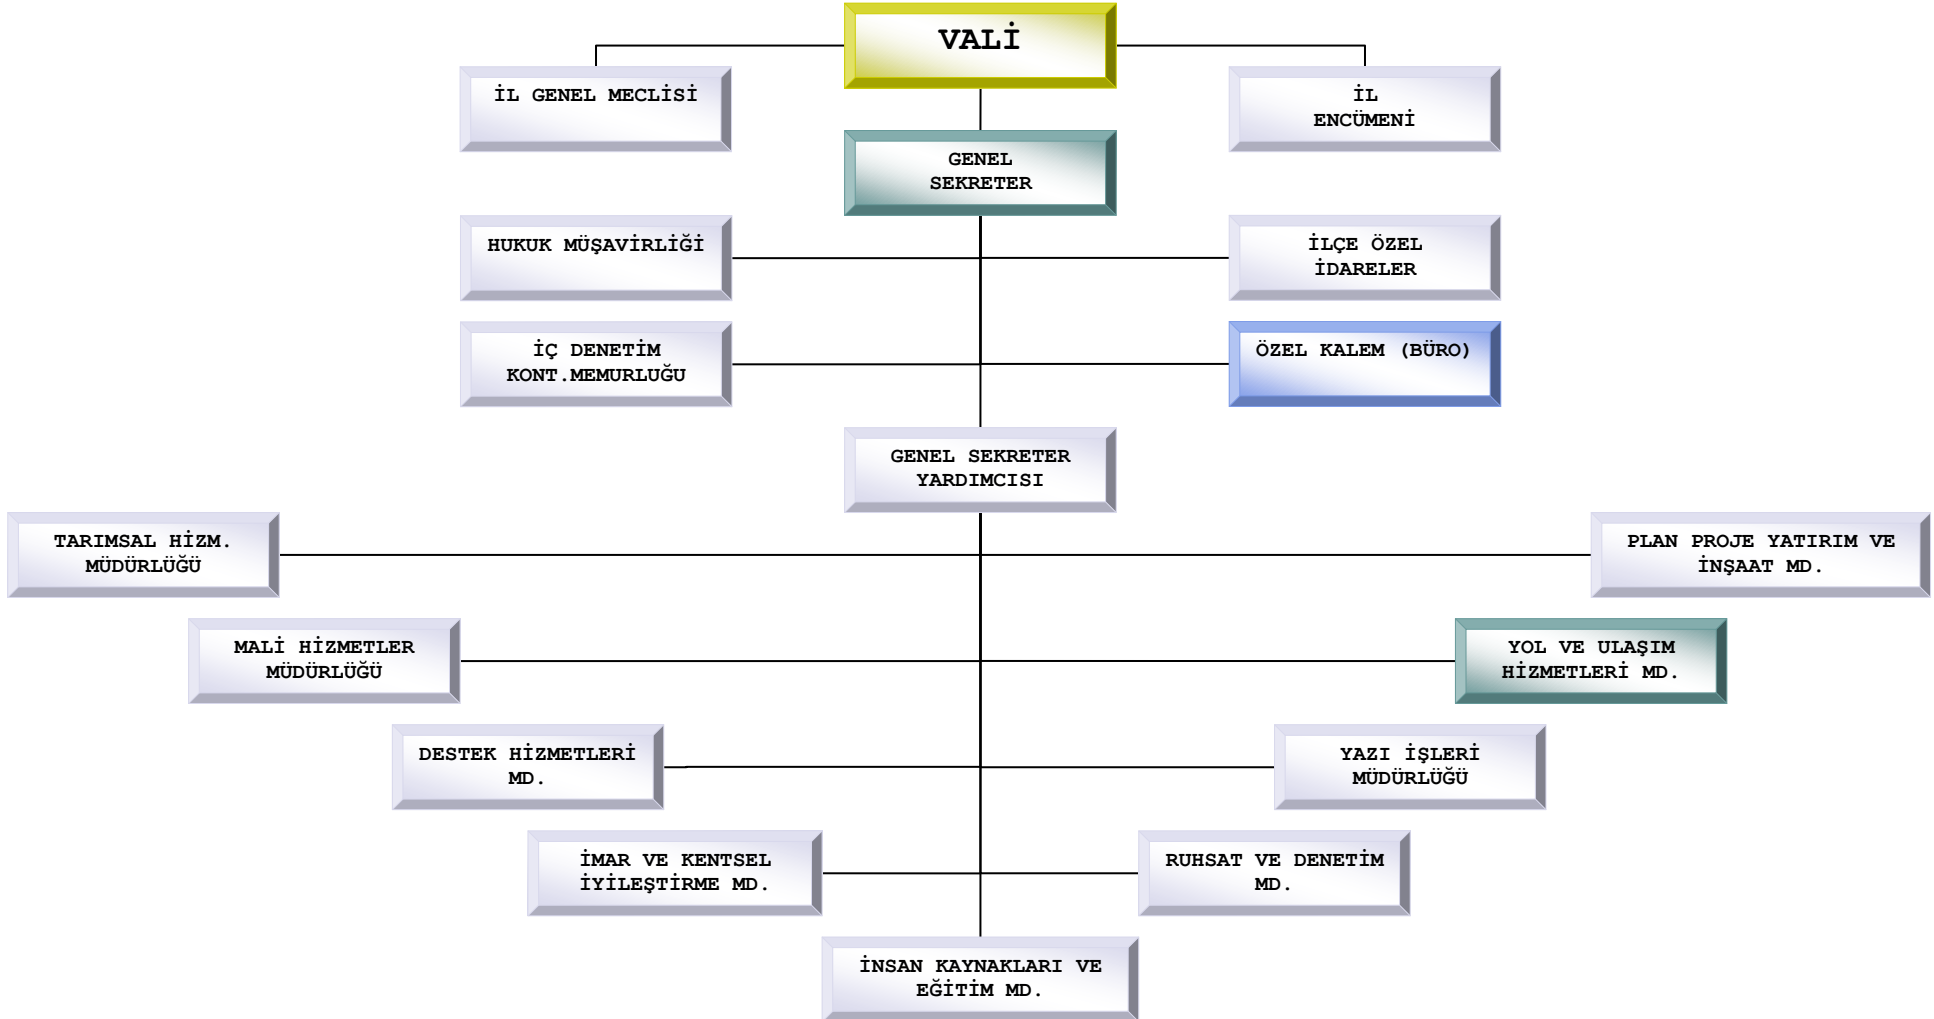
VALİ

İL GENEL MECLİSİ

İL ENCÜMENİ

GENEL SEKRETER

HUKUK MÜŞAVİRLİĞİ

İLÇE ÖZEL İDARELER

İÇ DENETİM KONT.MEMURLUĞU

ÖZEL KALEM (BÜRO)

GENEL SEKRETER YARDIMCISI

TARIMSAL HİZM. MÜDÜRLÜĞÜ

PLAN PROJE YATIRIM VE İNŞAAT MD.

MALİ HİZMETLER MÜDÜRLÜĞÜ

YOL VE ULAŞIM HİZMETLERİ MD.

DESTEK HİZMETLERİ MD.

YAZI İŞLERİ MÜDÜRLÜĞÜ

İMAR VE KENTSEL İYİLEŞTİRME MD.

RUHSAT VE DENETİM MD.

İNSAN KAYNAKLARI VE EĞİTİM MD.